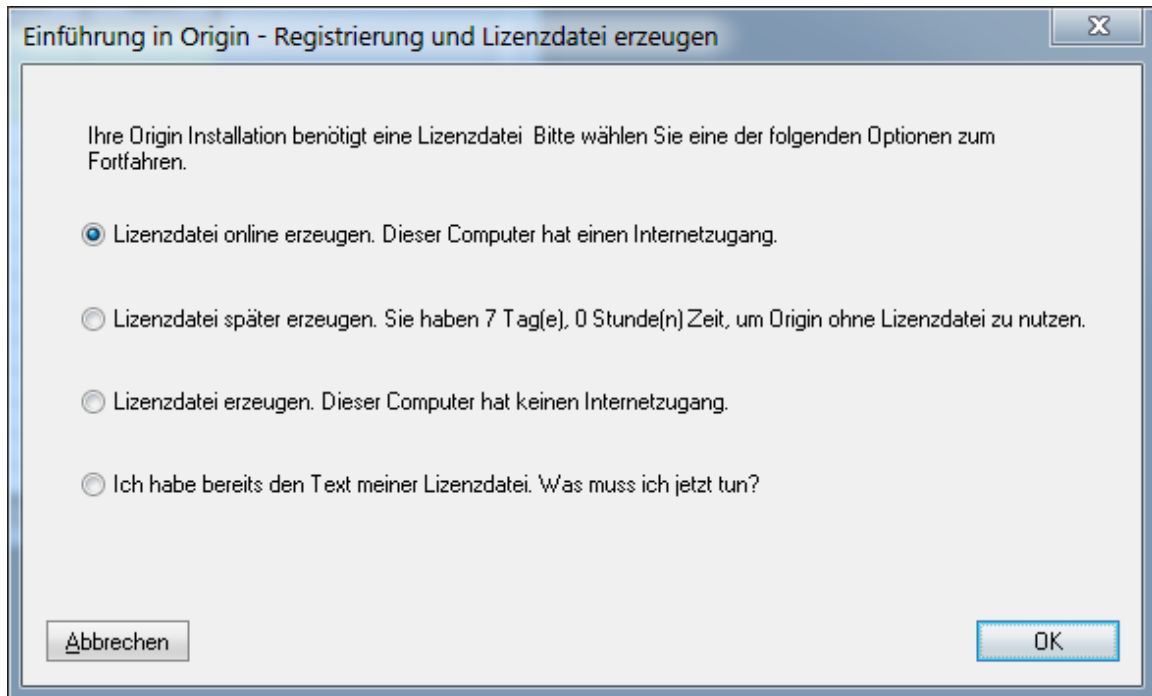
Einführung in Origin - Registrierung und Lizenzdatei erzeugen

X

Ihre Origin Installation benötigt eine Lizenzdatei Bitte wählen Sie eine der folgenden Optionen zum Fortfahren.

Lizenzdatei online erzeugen. Dieser Computer hat einen Internetzugang.

Lizenzdatei später erzeugen. Sie haben 7 Tag(e), 0 Stunde(n) Zeit, um Origin ohne Lizenzdatei zu nutzen.

Lizenzdatei erzeugen. Dieser Computer hat keinen Internetzugang.

Ich habe bereits den Text meiner Lizenzdatei. Was muss ich jetzt tun?

Abbrechen

OK